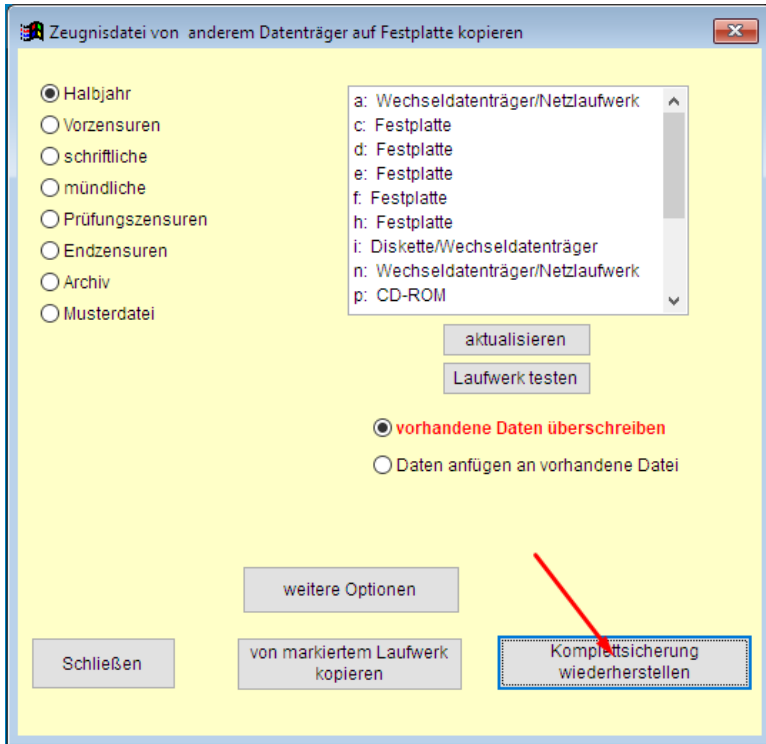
Zeugnisdatei von anderem Datenträger auf Festplatte kopieren

Halbjahr
Vorzensuren
schriftliche
mündliche
Prüfungszensuren
Endzensuren
Archiv
Musterdatei

a: Wechseldatenträger/Netzlaufwerk
c: Festplatte
d: Festplatte
e: Festplatte
f: Festplatte
h: Festplatte
i: Diskette/Wechseldatenträger
n: Wechseldatenträger/Netzlaufwerk
p: CD-ROM

aktualisieren

Laufwerk testen

vorhandene Daten überschreiben

Daten anfügen an vorhandene Datei

weitere Optionen

Schließen

von markiertem Laufwerk kopieren

Komplettsicherung wiederherstellen